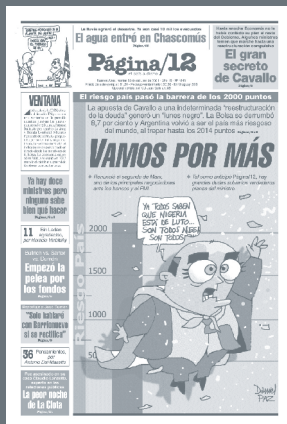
La laguna agarró el desvío... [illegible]

El agua entró en Chascomús

Página/12

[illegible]

El gran secreto de Cavallo

VENTANA

El riesgo país pasó la barrera de los 2000 puntos

La apuesta de Cavallo a una indeterminada "reestructuración de la deuda" generó un "lunes negro". La Bolsa se derrumbó 6,7 por ciento y Argentina volvió a ser el país más riesgoso del mundo, al trepar hasta los 2014 puntos

VAMOS POR MÁS

Ya hay doce ministros pero ninguno sabe bien qué hacer

11

Empezó la pelea por los fondos

"Solo hablará con Barrionuevo si se rectifica"

Riesgo País

YA TODOS SABEN QUE NIGERIA ESTÁ DE LUTO... SON TODOS ALEGRÍA SON TODOS

DAÑINO PAZ

La peor noche de La Plata